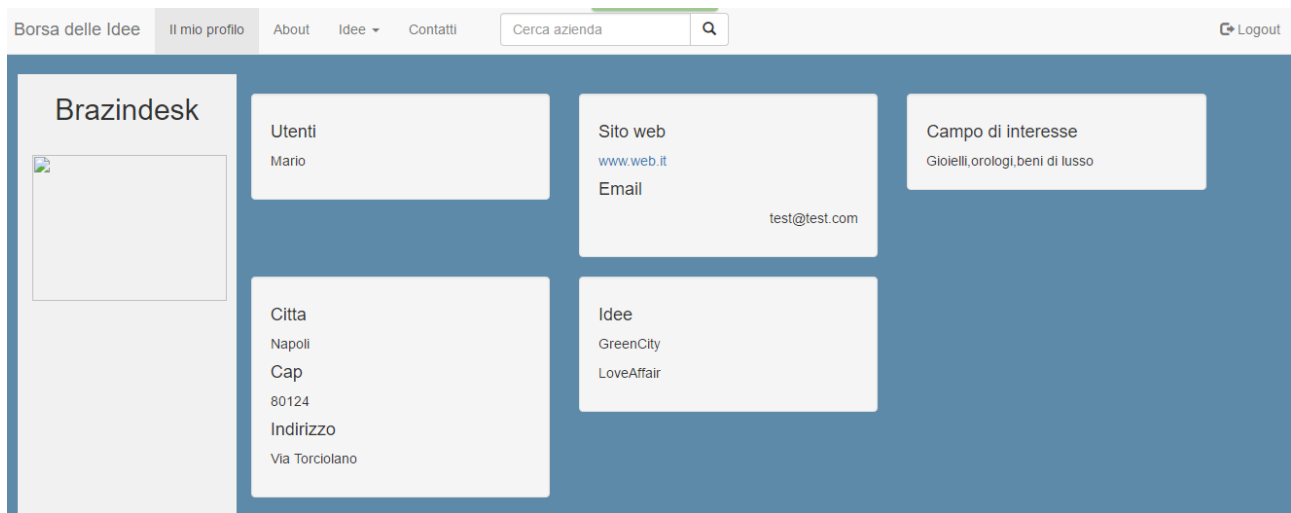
Borsa delle Idee Il mio profilo About Idee Contatti Cerca azienda Logout

Brazindesk

Utenti
Mario

Sito web
www.web.it
Email
test@test.com

Campo di interesse
Gioielli,orologi,beni di lusso

Citta
Napoli
Cap
80124
Indirizzo
Via Torciolano

Idee
GreenCity
LoveAffair